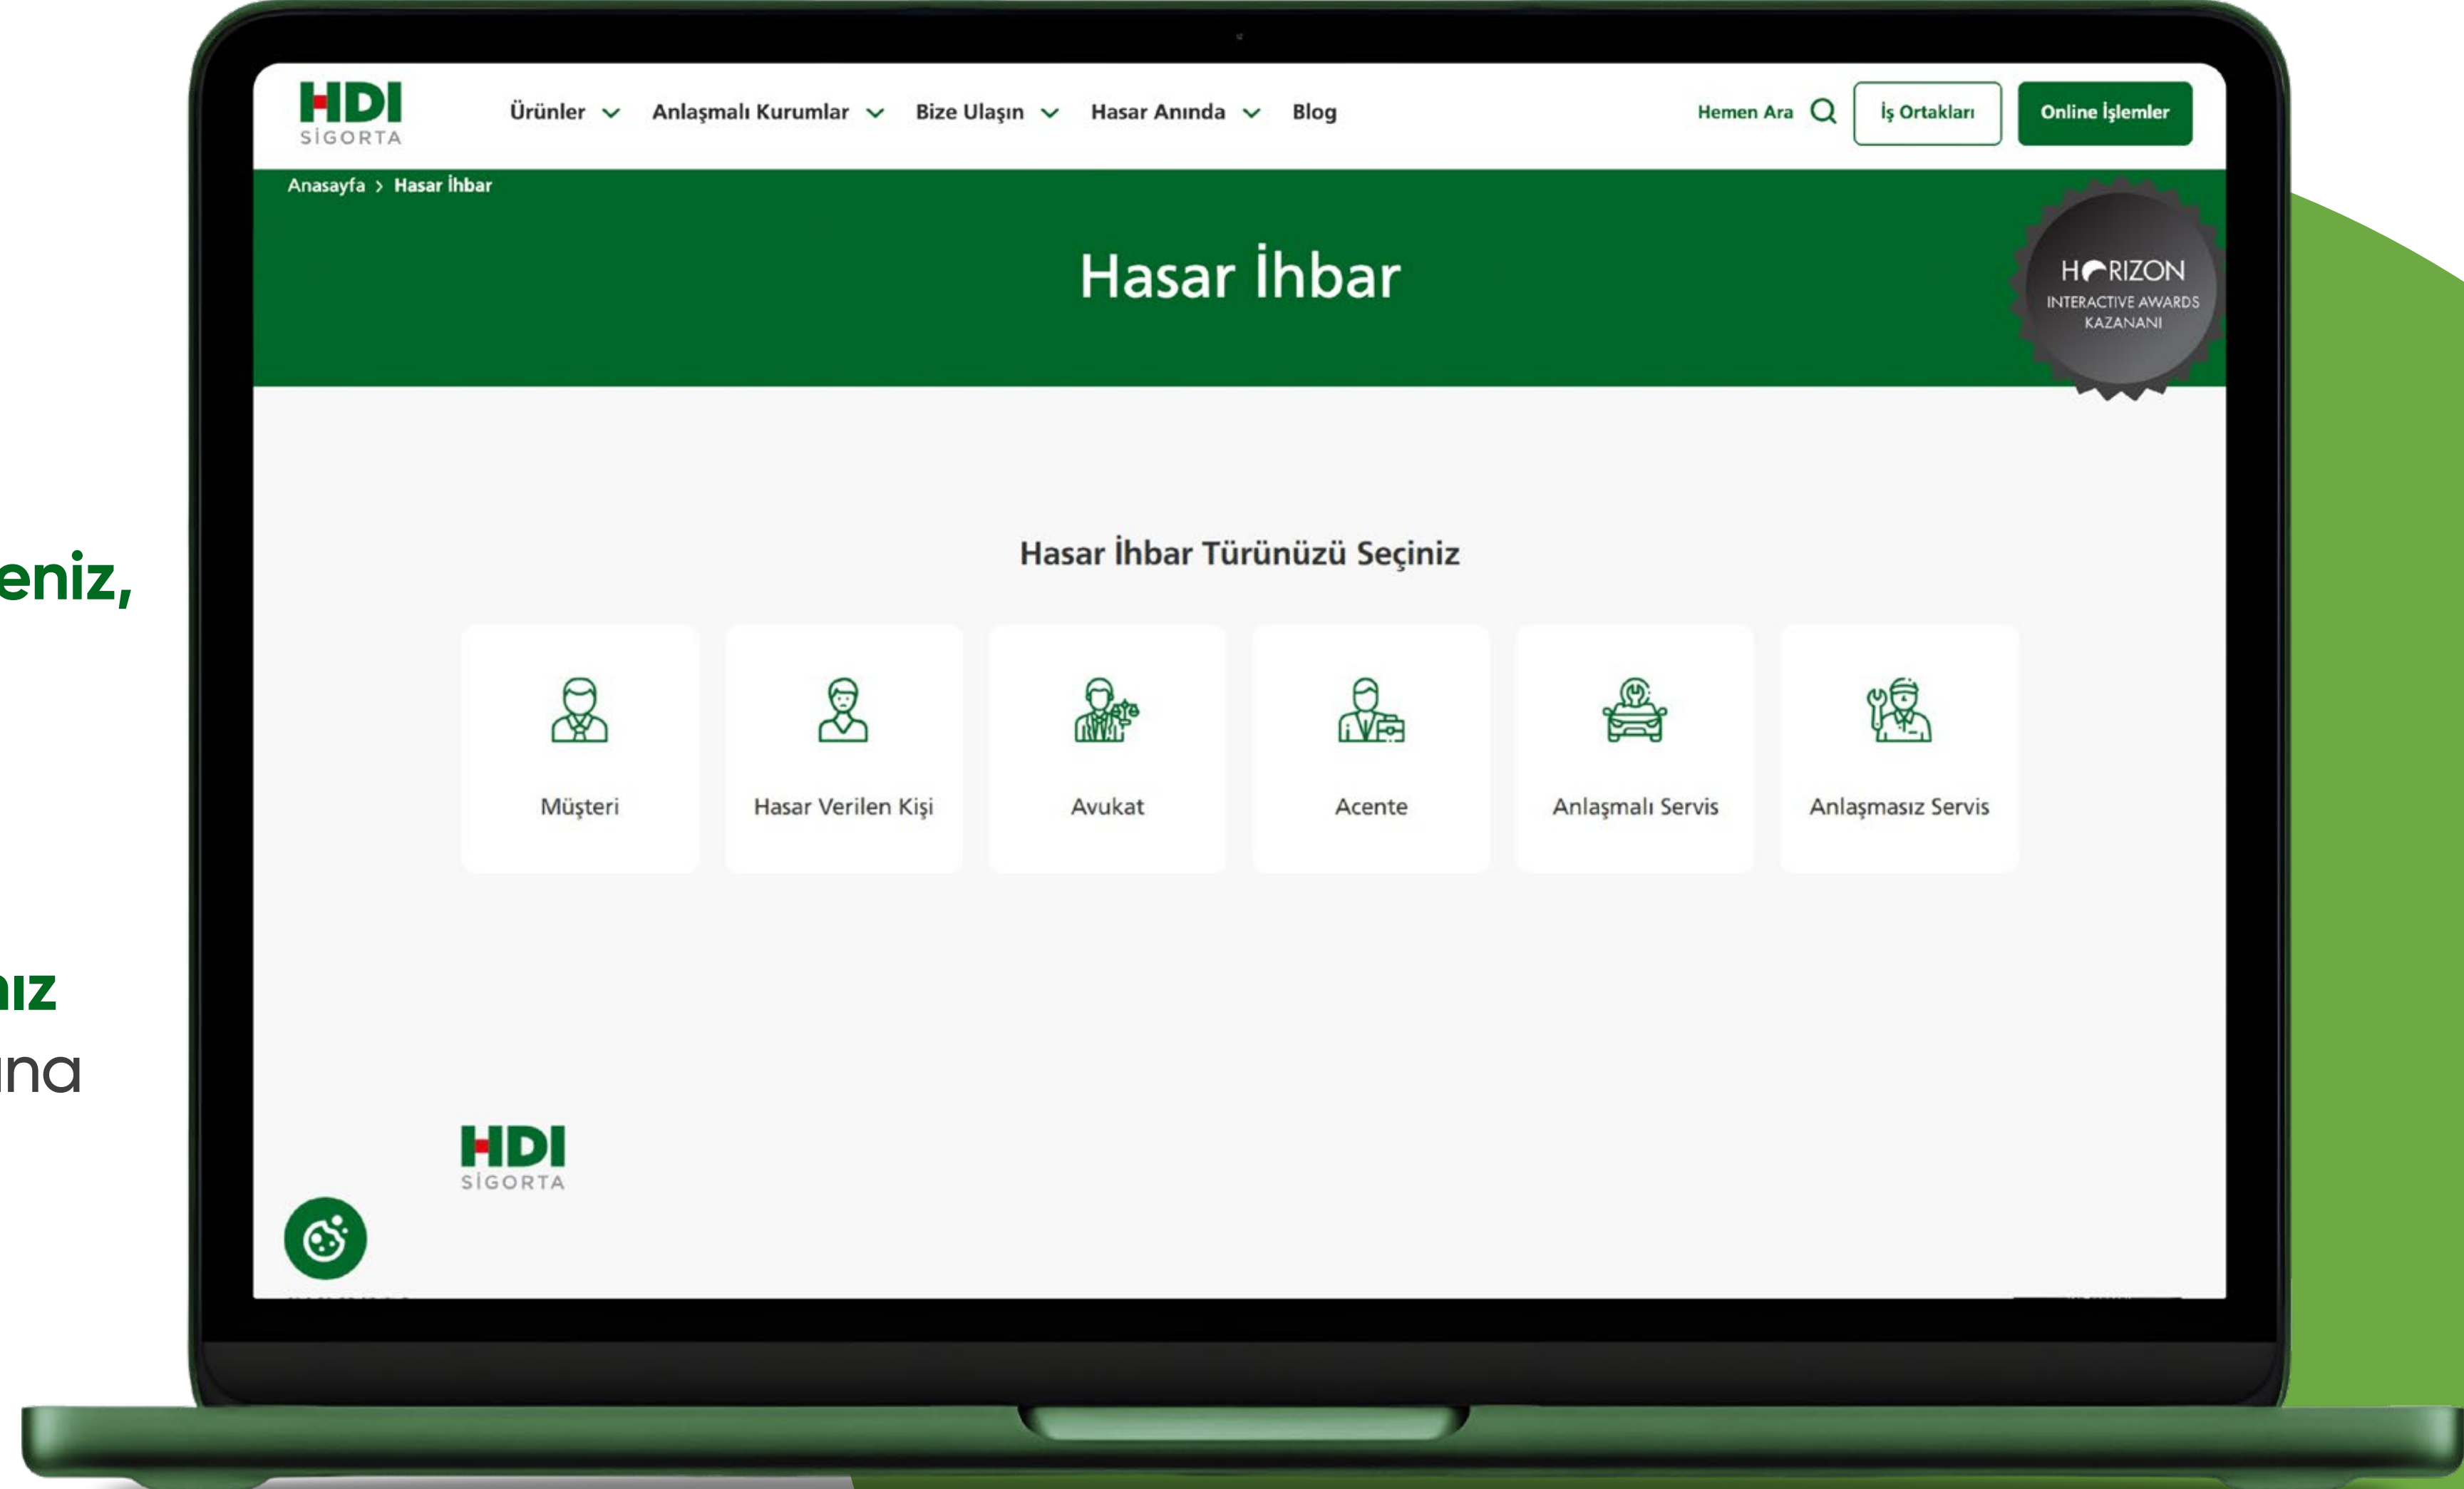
eniz,

ız
ına

HDI SİGORTA

Ürünler Anlaşmalı Kurumlar Bize Ulaşın Hasar Anında Blog

Hemen Ara İş Ortakları Online İşlemler

Anasayfa > Hasar İhbar

Hasar İhbar

HORIZON INTERACTIVE AWARDS KAZANANI

Hasar İhbar Türünüzü Seçiniz

Müşteri

Hasar Verilen Kişi

Avukat

Acente

Anlaşmalı Servis

Anlaşmasız Servis

HDI SİGORTA